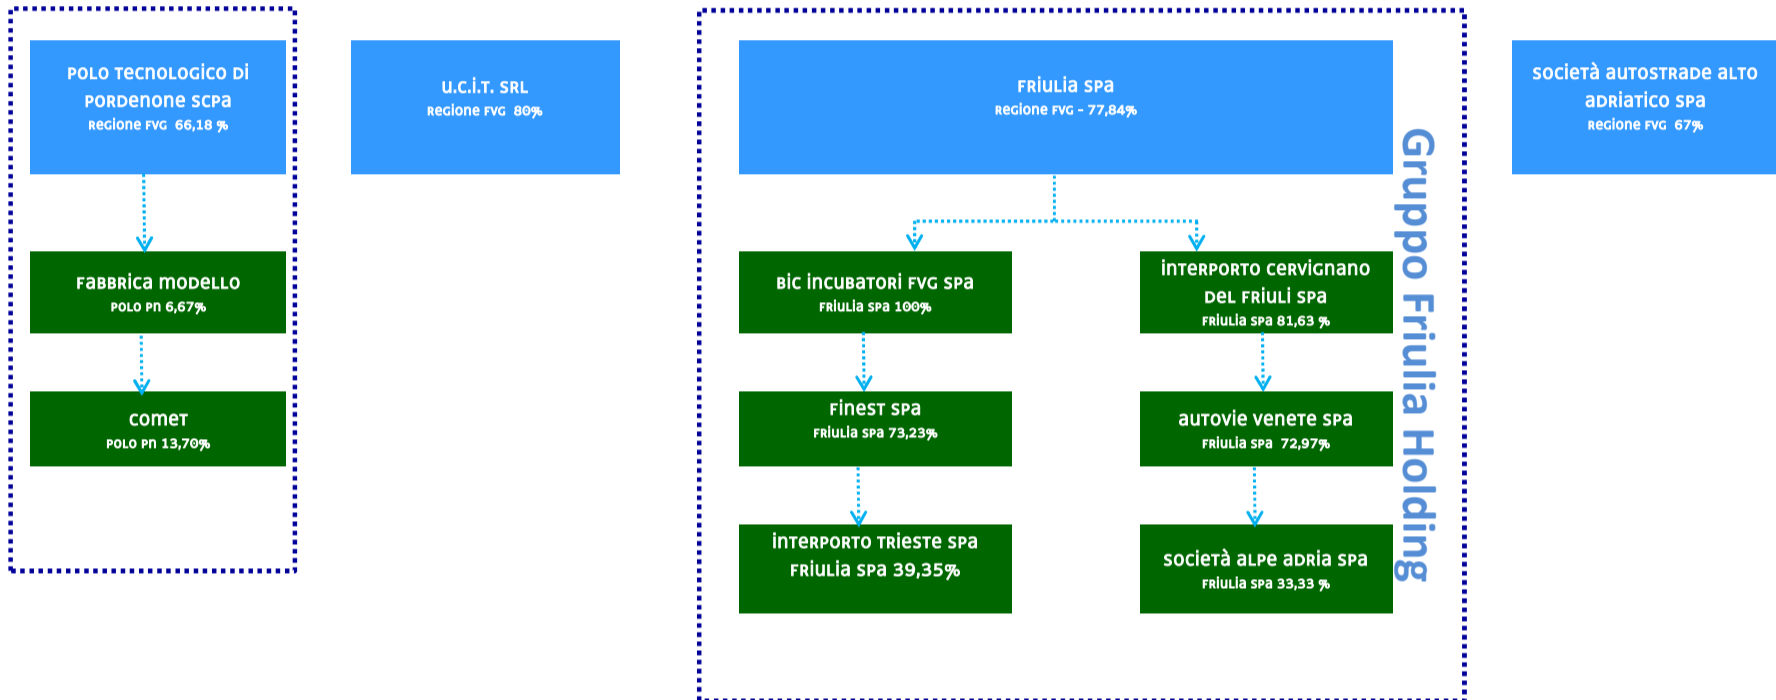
POLO TECNOLOGICO DI PORDENONE SCPA
Regione FVG 66,18 %

FABBRICA MODELLO
POLO PN 6,67%

COMET
POLO PN 13,70%

U.C.I.T. SRL
Regione FVG 80%

FRIULIA SPA
Regione FVG - 77,84%

BIC INCUBATORI FVG SPA
Friulia spa 100%

FINEST SPA
Friulia spa 73,23%

INTERPORTO TRIESTE SPA
FRIULIA SPA 39,35%

INTERPORTO CERVIGNANO DEL FRIULI SPA
Friulia spa 81,63 %

AUTOVIE VENETE SPA
Friulia spa 72,97%

SOCIETÀ ALPE ADRIA SPA
Friulia spa 33,33 %

Gruppo Friulia Holding

SOCIETÀ AUTOSTRADE ALTO ADRIATICO SPA
Regione FVG 67%